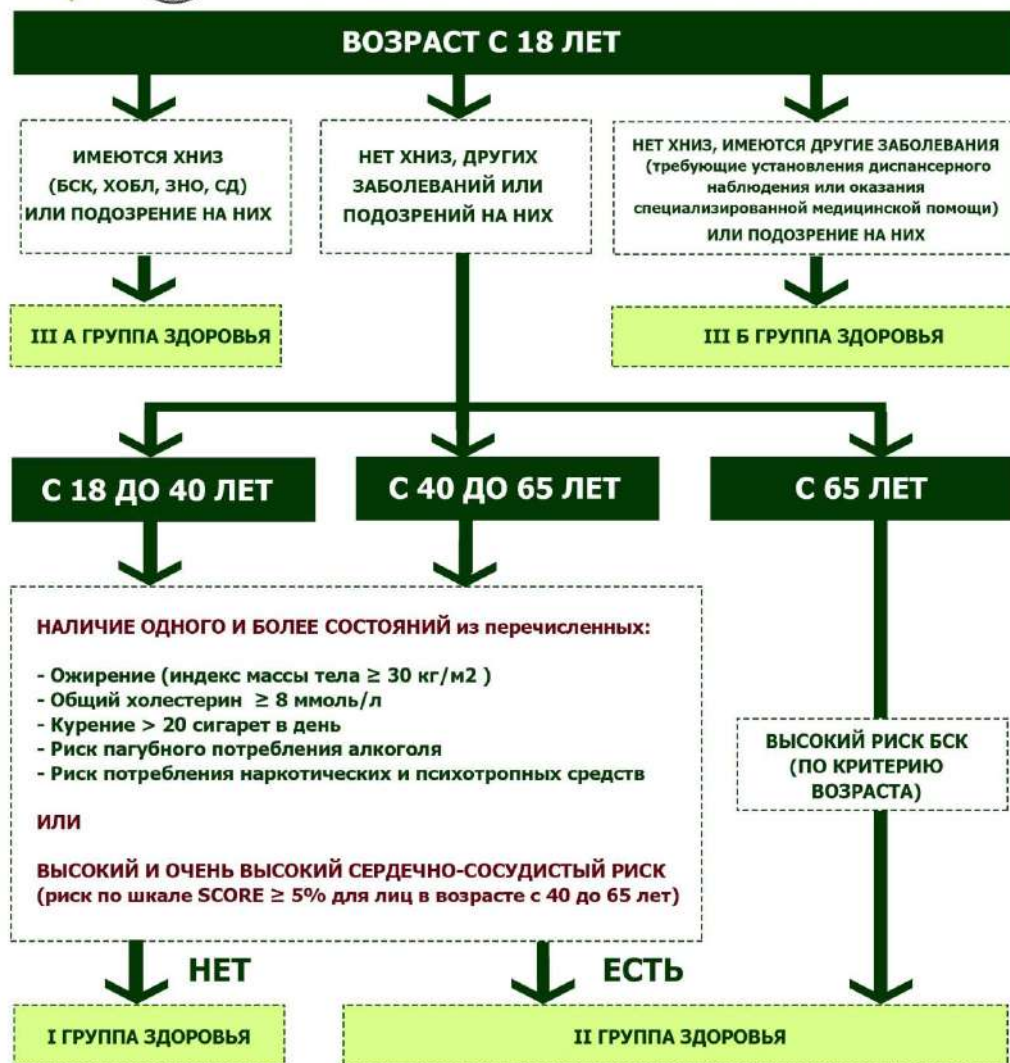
ВОЗРАСТ С 18 ЛЕТ

ИМЕЮТСЯ ХНИЗ (БСК, ХОБЛ, ЗНО, СД) ИЛИ ПОДОЗРЕНИЕ НА НИХ

НЕТ ХНИЗ, ДРУГИХ ЗАБОЛЕВАНИЙ ИЛИ ПОДОЗРЕНИЙ НА НИХ

НЕТ ХНИЗ, ИМЕЮТСЯ ДРУГИЕ ЗАБОЛЕВАНИЯ (требующие установления диспансерного наблюдения или оказания специализированной медицинской помощи) ИЛИ ПОДОЗРЕНИЕ НА НИХ

III А ГРУППА ЗДОРОВЬЯ

III Б ГРУППА ЗДОРОВЬЯ

С 18 ДО 40 ЛЕТ

С 40 ДО 65 ЛЕТ

С 65 ЛЕТ

НАЛИЧИЕ ОДНОГО И БОЛЕЕ СОСТОЯНИЙ из перечисленных:

- Ожирение (индекс массы тела ≥ 30 кг/м2 )
- Общий холестерин ≥ 8 ммоль/л
- Курение > 20 сигарет в день
- Риск пагубного потребления алкоголя
- Риск потребления наркотических и психотропных средств

ИЛИ

ВЫСОКИЙ И ОЧЕНЬ ВЫСОКИЙ СЕРДЕЧНО-СОСУДИСТЫЙ РИСК (риск по шкале SCORE ≥ 5% для лиц в возрасте с 40 до 65 лет)

ВЫСОКИЙ РИСК БСК (ПО КРИТЕРИЮ ВОЗРАСТА)

НЕТ

ЕСТЬ

I ГРУППА ЗДОРОВЬЯ

II ГРУППА ЗДОРОВЬЯ